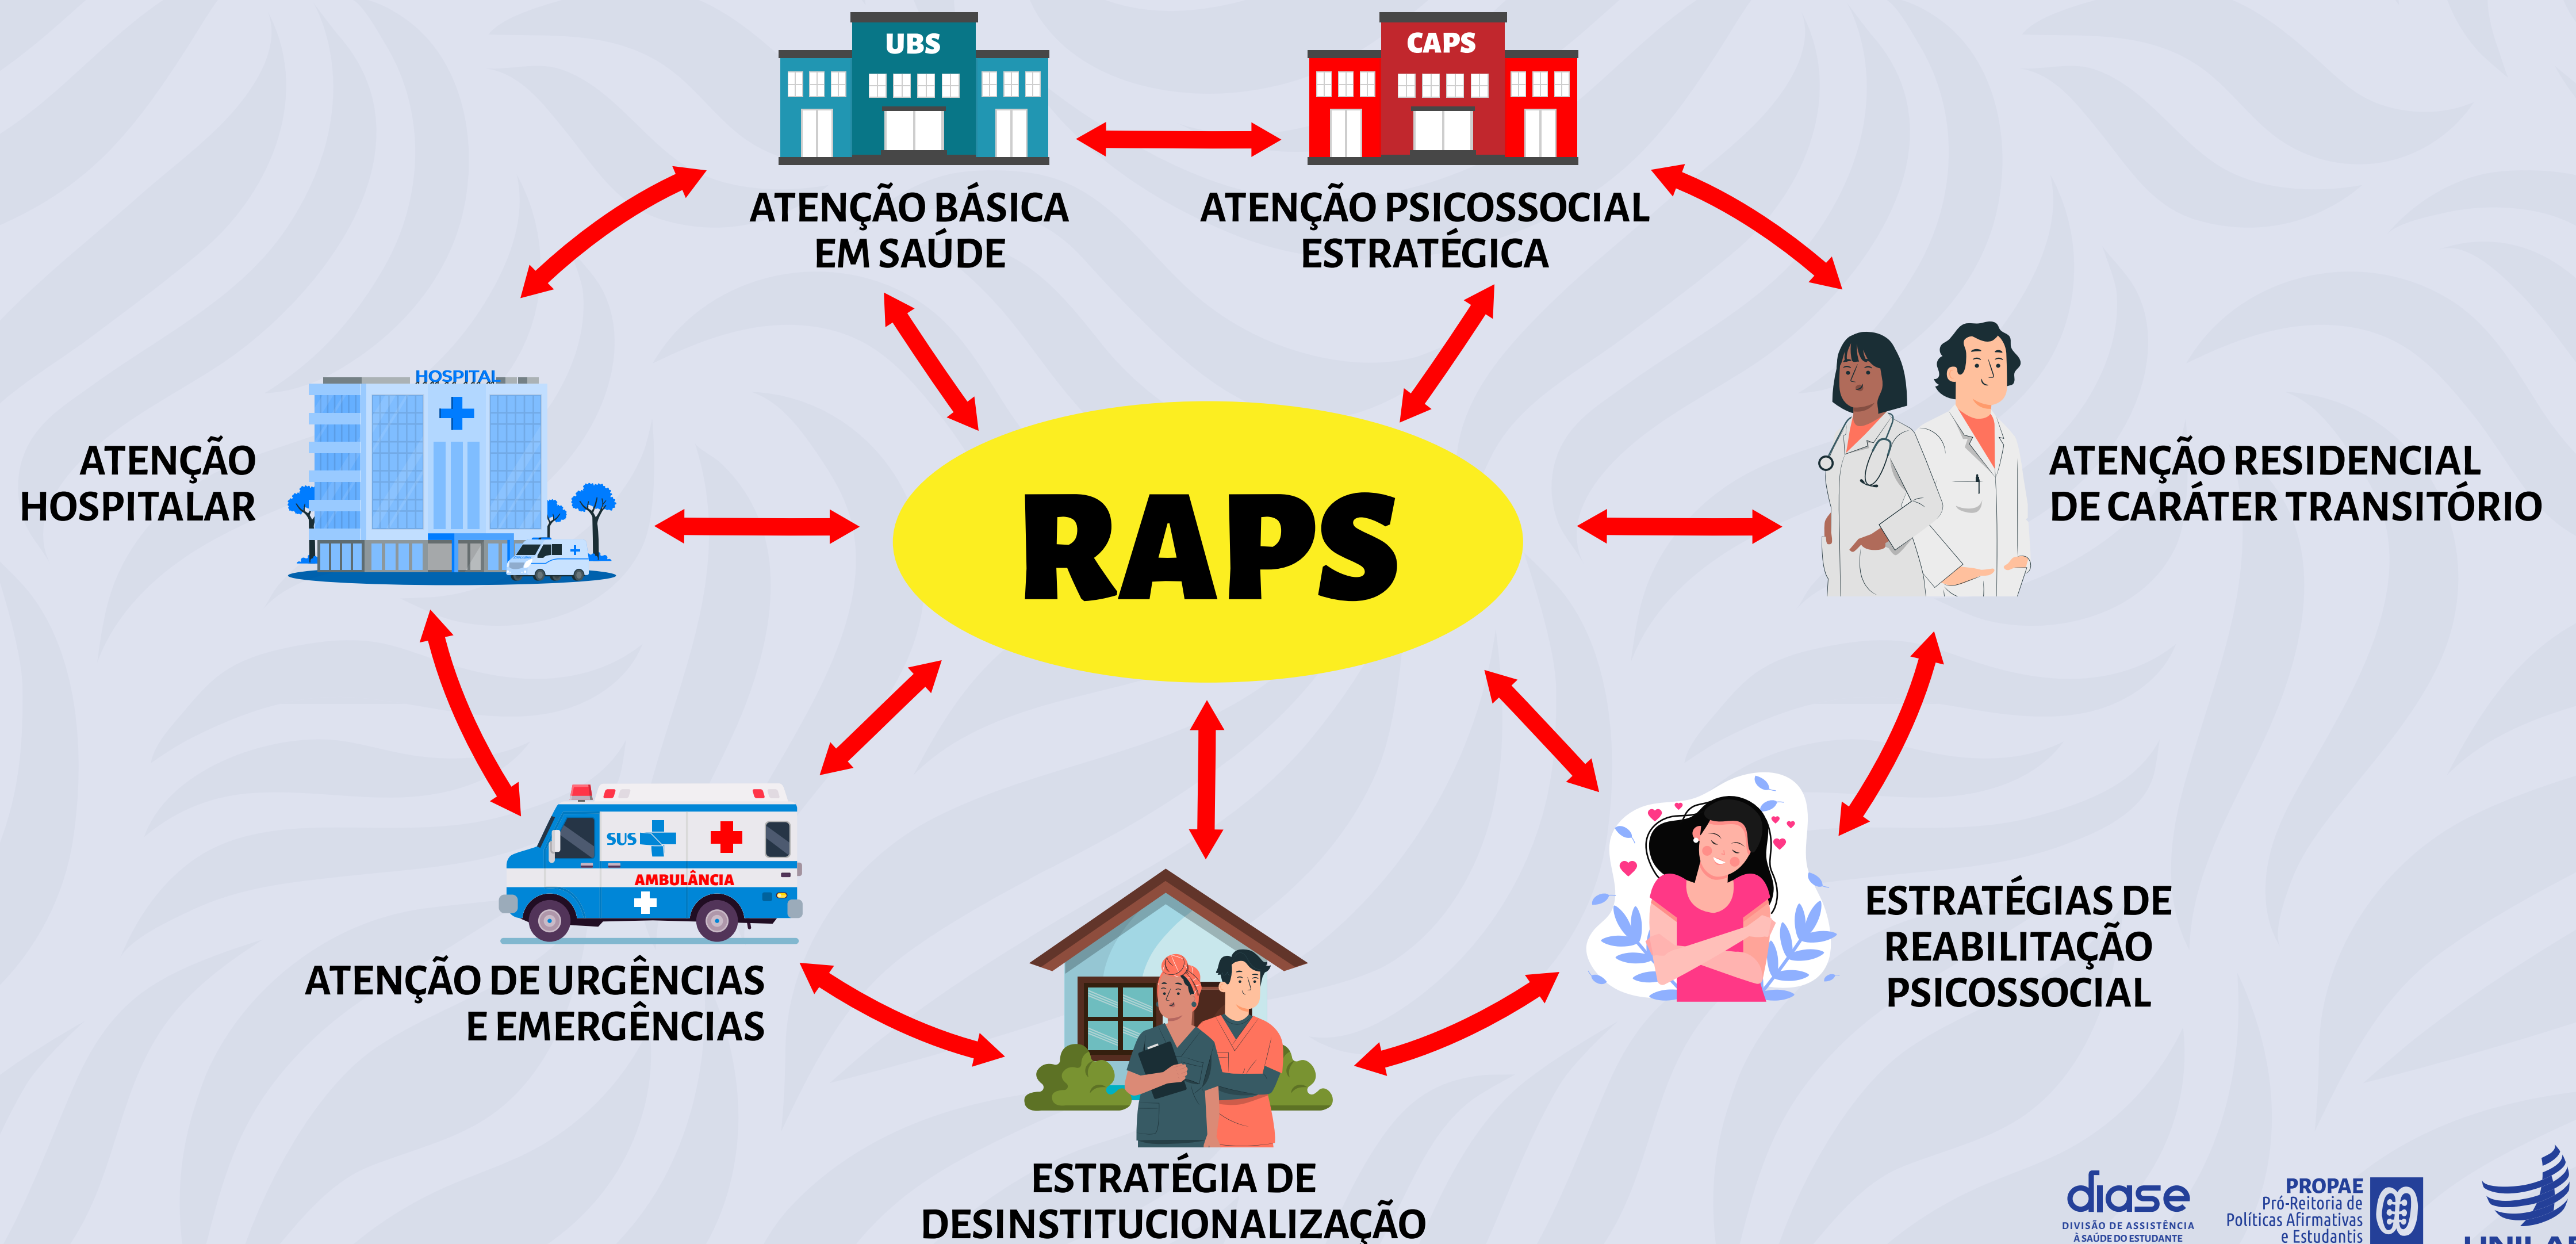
UBS

CAPS

ATENÇÃO BÁSICA EM SAÚDE

ATENÇÃO PSICOSSOCIAL ESTRATÉGICA

HOSPITAL

ATENÇÃO HOSPITALAR

RAPS

ATENÇÃO RESIDENCIAL DE CARÁTER TRANSITÓRIO

SUS

AMBULÂNCIA

ATENÇÃO DE URGÊNCIAS E EMERGÊNCIAS

ESTRATÉGIAS DE REABILITAÇÃO PSICOSSOCIAL

ESTRATÉGIA DE DESINSTITUCIONALIZAÇÃO

diase
DIVISÃO DE ASSISTÊNCIA À SAÚDE DO ESTUDANTE

PROPAE
Pró-Reitoria de Políticas Afirmativas e Estudantis

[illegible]